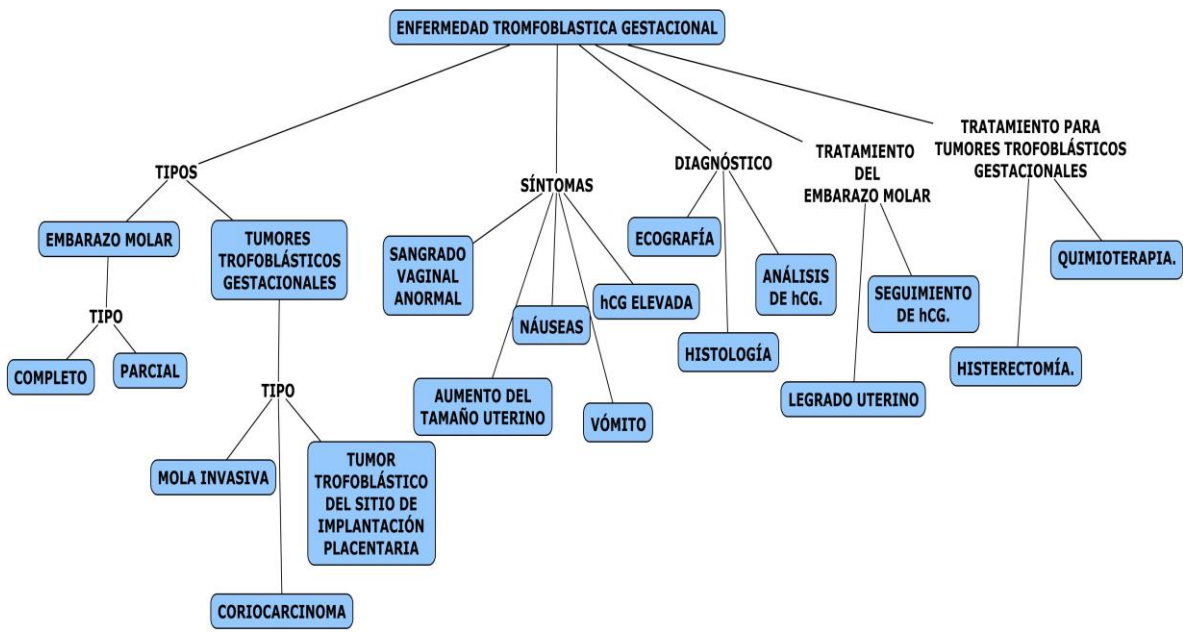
ENFERMEDAD TROMFOBLASTICA GESTACIONAL

TIPOS

EMBARAZO MOLAR

TIPO

COMPLETO

PARCIAL

TUMORES TROFOBLÁSTICOS GESTACIONALES

TIPO

MOLA INVASIVA

TUMOR TROFOBLÁSTICO DEL SITIO DE IMPLANTACIÓN PLACENTARIA

CORIOCARCINOMA

SÍNTOMAS

SANGRADO VAGINAL ANORMAL

NÁUSEAS

AUMENTO DEL TAMAÑO UTERINO

VÓMITO

hCG ELEVADA

DIAGNÓSTICO

ECOGRAFÍA

HISTOLOGÍA

ANÁLISIS DE hCG.

TRATAMIENTO DEL EMBARAZO MOLAR

SEGUIMIENTO DE hCG.

LEGRADO UTERINO

TRATAMIENTO PARA TUMORES TROFOBLÁSTICOS GESTACIONALES

QUIMIOTERAPIA.

HISTERECTOMÍA.